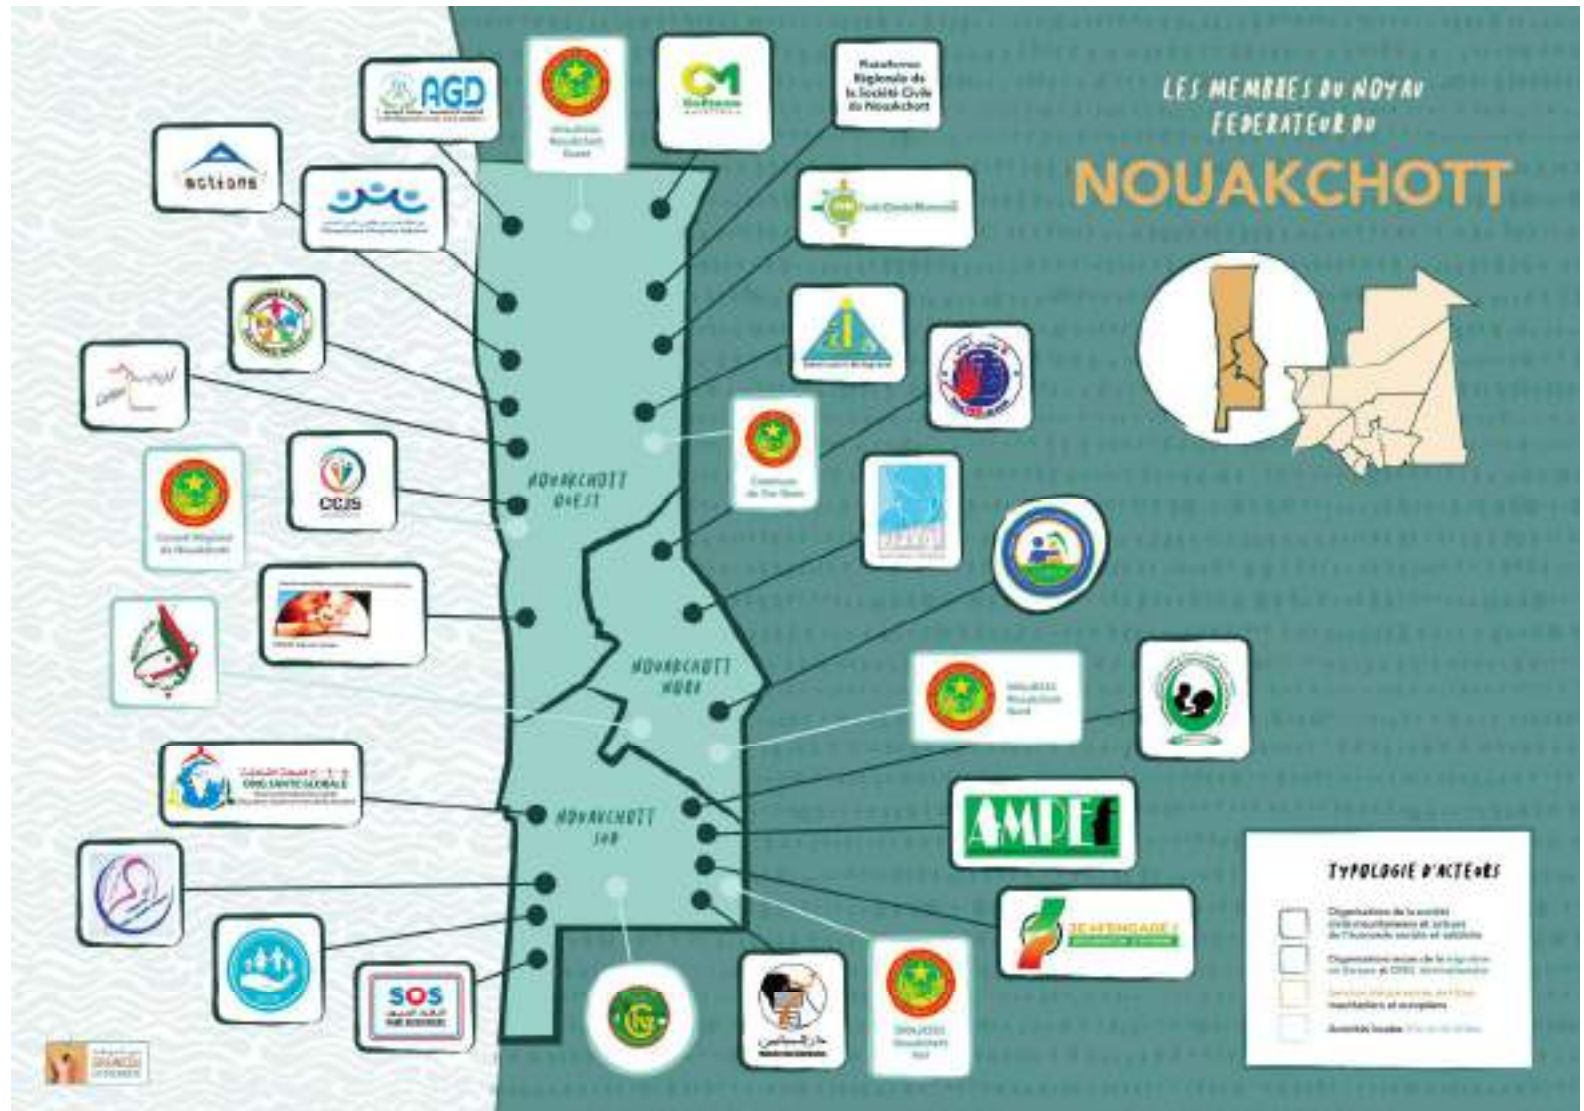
LES MEMBRES DU NOYAU FEDERATEUR DU

NOUAKCHOTT

AGD

actions

Plateforme Régionale de la Société Civile de Nouakchott

CCJS

AMPEF

SOS

NOUAKCHOTT OUEST

NOUAKCHOTT NORD

NOUAKCHOTT SUD

ONG SANTE GLOBALE

JE M'ENGAGE !

Conseil Régional de Nouakchott

Commune de Dar Naim

TYPOLOGIE D'ACTEURS

Organisations de la société civile mauritanienne et acteurs de l'économie sociale et solidaire

Organisations issues de la migration en Europe et OSC internationales

Services déconcentrés de l'Etat mauritaniens et européens

Autorités locales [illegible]